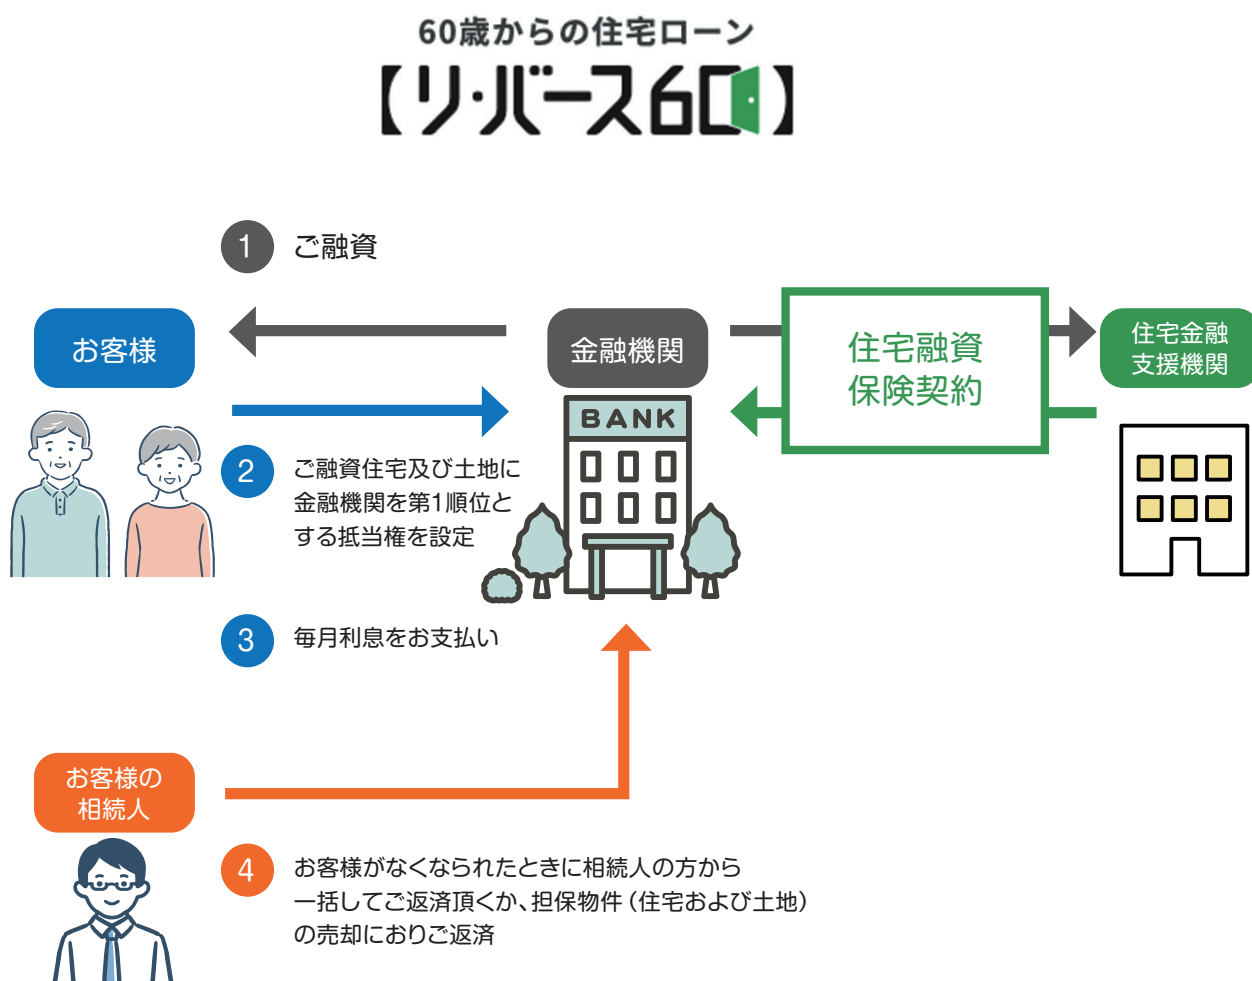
60歳からの住宅ローン
【リ・バース60】

1 ご融資

お客様

金融機関

住宅融資
保険契約

住宅金融
支援機構

BANK

2 ご融資住宅及び土地に金融機関を第1順位とする抵当権を設定

3 毎月利息をお支払い

お客様の
相続人

4 お客様がなくなられたときに相続人の方から一括してご返済頂くか、担保物件（住宅および土地）の売却によりご返済